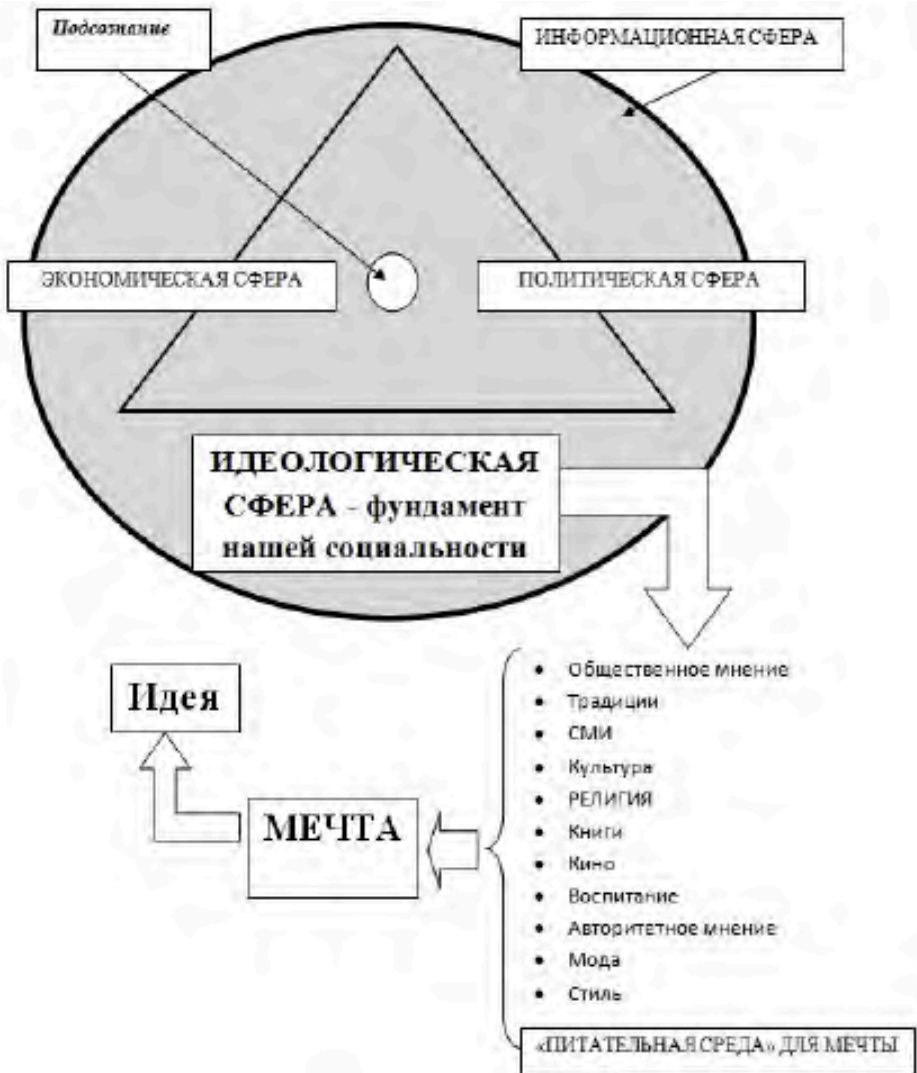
Подсознание

ИНФОРМАЦИОННАЯ СФЕРА

ЭКОНОМИЧЕСКАЯ СФЕРА

ПОЛИТИЧЕСКАЯ СФЕРА

ИДЕОЛОГИЧЕСКАЯ СФЕРА - фундамент нашей социальности

Идея

МЕЧТА

- Общественное мнение
- Традиции
- СМИ
- Культура
- РЕЛИГИЯ
- Книги
- Кино
- Воспитание
- Авторитетное мнение
- Мода
- Стиль

«ПИТАТЕЛЬНАЯ СРЕДА» ДЛЯ МЕЧТЫ